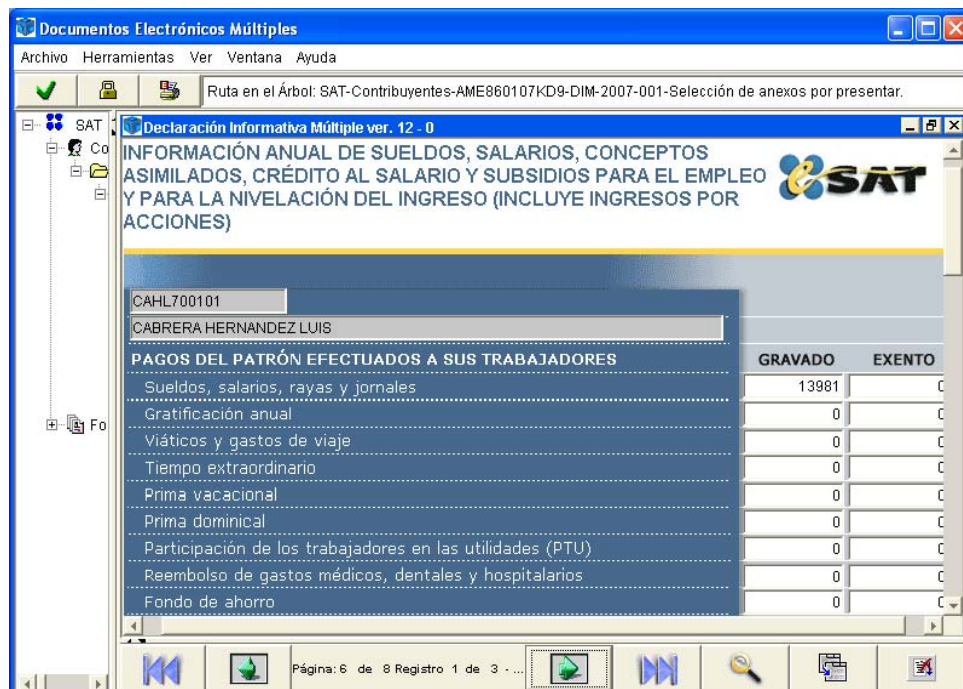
Documentos Electrónicos Múltiples

Archivo Herramientas Ver Ventana Ayuda

Ruta en el Árbol: SAT-Contribuyentes-AME860107KD9-DIM-2007-001-Selección de anexos por presentar.

SAT
Co
Fo

Declaración Informativa Múltiple ver. 12 - 0

INFORMACIÓN ANUAL DE SUELDOS, SALARIOS, CONCEPTOS ASIMILADOS, CRÉDITO AL SALARIO Y SUBSIDIOS PARA EL EMPLEO Y PARA LA NIVELACIÓN DEL INGRESO (INCLUYE INGRESOS POR ACCIONES)

eSAT

CAHL700101

CABRERA HERNANDEZ LUIS

| PAGOS DEL PATRÓN EFECTUADOS A SUS TRABAJADORES | GRAVADO | EXENTO |
|---|---|---|
| Sueldos, salarios, rayas y jornales | 13981 | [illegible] |
| Gratificación anual | 0 | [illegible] |
| Viáticos y gastos de viaje | 0 | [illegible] |
| Tiempo extraordinario | 0 | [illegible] |
| Prima vacacional | 0 | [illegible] |
| Prima dominical | 0 | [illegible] |
| Participación de los trabajadores en las utilidades (PTU) | 0 | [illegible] |
| Reembolso de gastos médicos, dentales y hospitalarios | 0 | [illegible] |
| Fondo de ahorro | 0 | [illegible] |

Página: 6 de 8 Registro 1 de 3 - ...